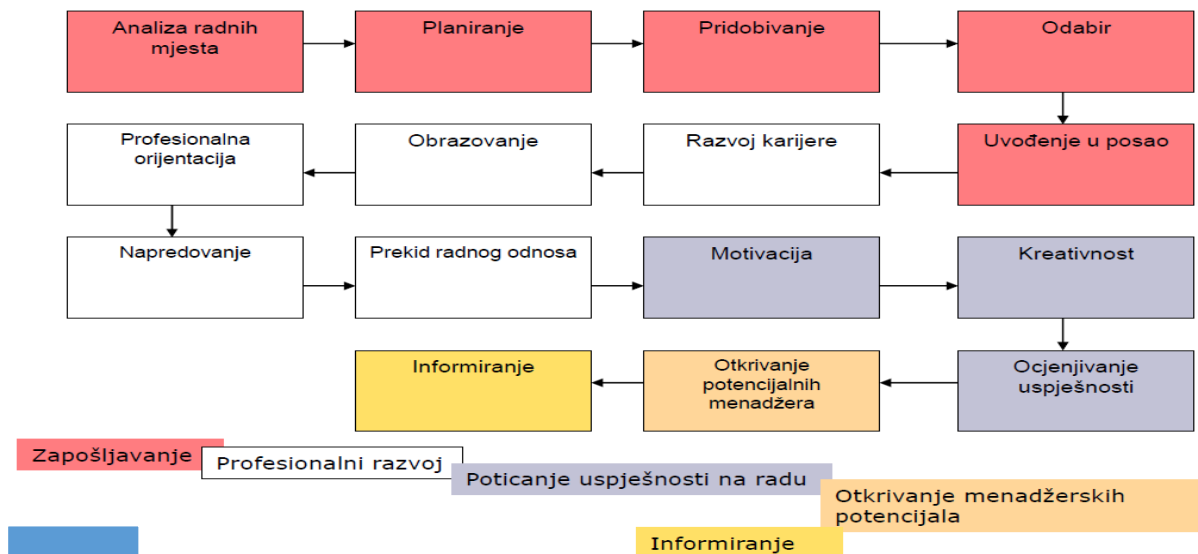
Analiza radnih mjesta

Planiranje

Pridobivanje

Odabir

Uvođenje u posao

Razvoj karijere

Obrazovanje

Profesionalna orijentacija

Napredovanje

Prekid radnog odnosa

Motivacija

Kreativnost

Ocjenjivanje uspješnosti

Otkrivanje potencijalnih menadžera

Informiranje

Zapošljavanje

Profesionalni razvoj

Poticanje uspješnosti na radu

Otkrivanje menadžerskih potencijala

Informiranje